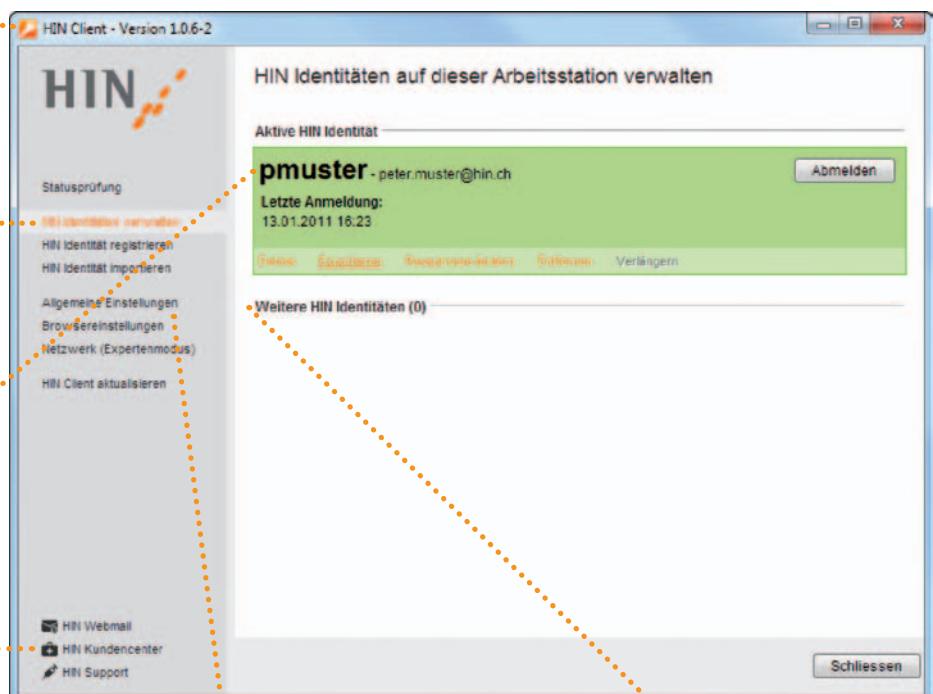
HIN Client - Version 1.0.6-2

HIN

Statusprüfung
HIN Identitäten verwalten
HIN Identität registrieren
HIN Identität importieren

Allgemeine Einstellungen
Browsereinstellungen
Netzwerk (Expertenmodus)

HIN Client aktualisieren

HIN Webmail
HIN Kundencenter
HIN Support

HIN Identitäten auf dieser Arbeitsstation verwalten

Aktive HIN Identität

pmuster - peter.muster@hin.ch

Abmelden

Letzte Anmeldung:
13.01.2011 16:23

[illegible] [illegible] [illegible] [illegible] Verlängern

Weitere HIN Identitäten (0)

Schliessen